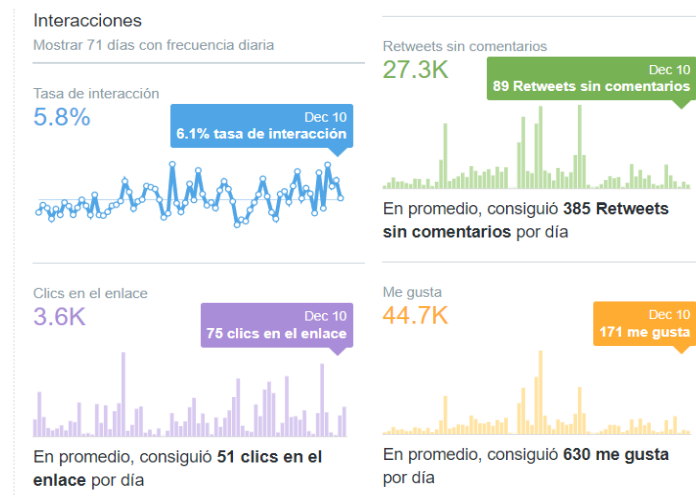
Interacciones
Mostrar 71 días con frecuencia diaria

Tasa de interacción
5.8%
Dec 10
6.1% tasa de interacción

Retweets sin comentarios
27.3K
Dec 10
89 Retweets sin comentarios

En promedio, consiguió 385 Retweets sin comentarios por día

Clics en el enlace
3.6K
Dec 10
75 clics en el enlace

En promedio, consiguió 51 clics en el enlace por día

Me gusta
44.7K
Dec 10
171 me gusta

En promedio, consiguió 630 me gusta por día